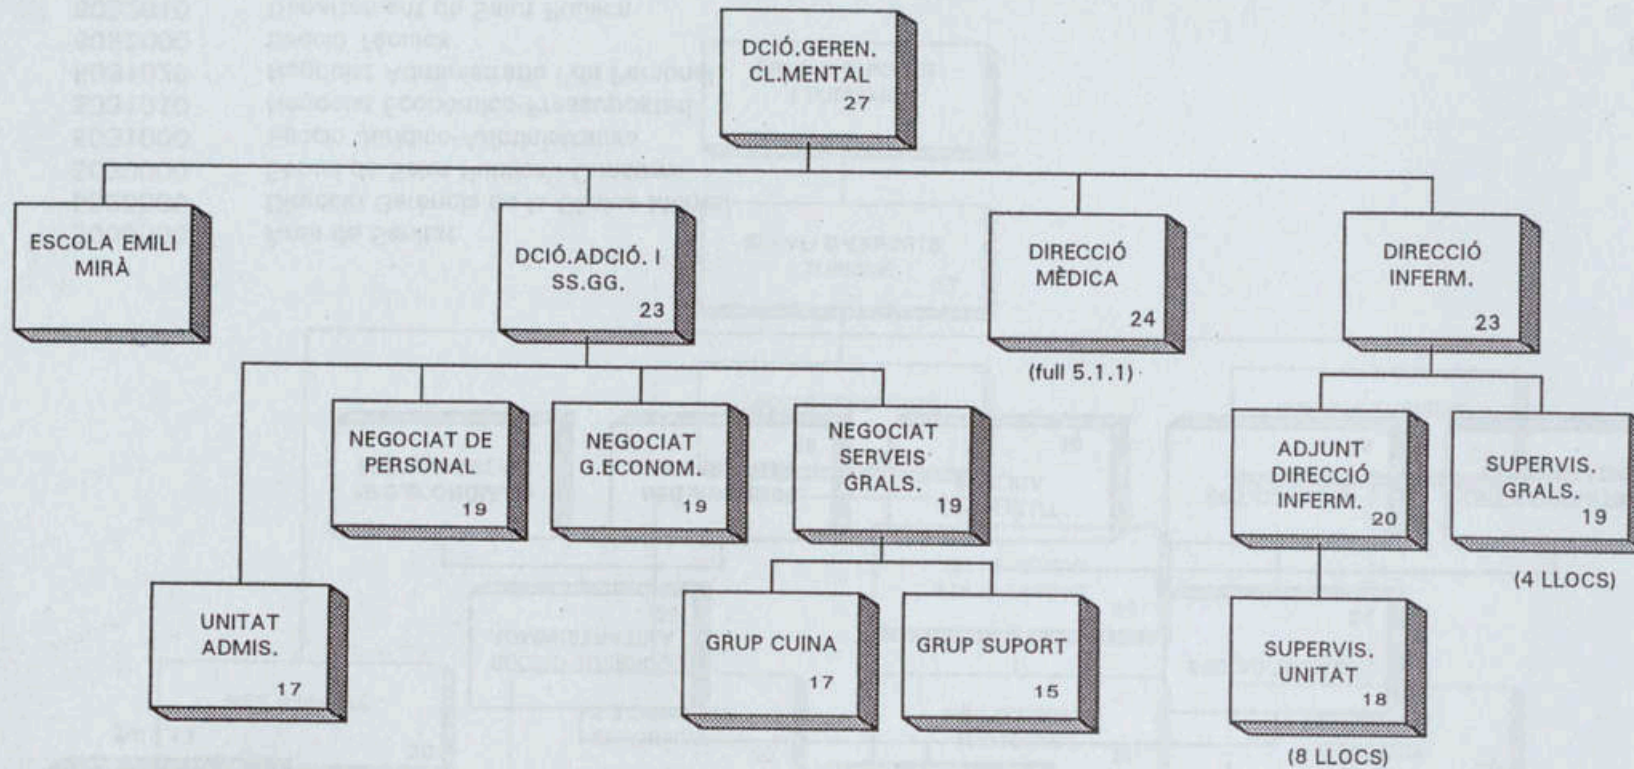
DCIÓ.GEREN. CL.MENTAL
27

ESCOLA EMILI MIRÀ

DCIÓ.ADCIÓ. I SS.GG.
23

DIRECCIÓ MÈDICA
24
(full 5.1.1)

DIRECCIÓ INFERM.
23

NEGOCIAT DE PERSONAL
19

NEGOCIAT G.ECONOM.
19

NEGOCIAT SERVEIS GRALS.
19

ADJUNT DIRECCIÓ INFERM.
20

SUPERVIS. GRALS.
19
(4 LLOCS)

UNITAT ADMIS.
17

GRUP CUINA
17

GRUP SUPORT
15

SUPERVIS. UNITAT
18
(8 LLOCS)